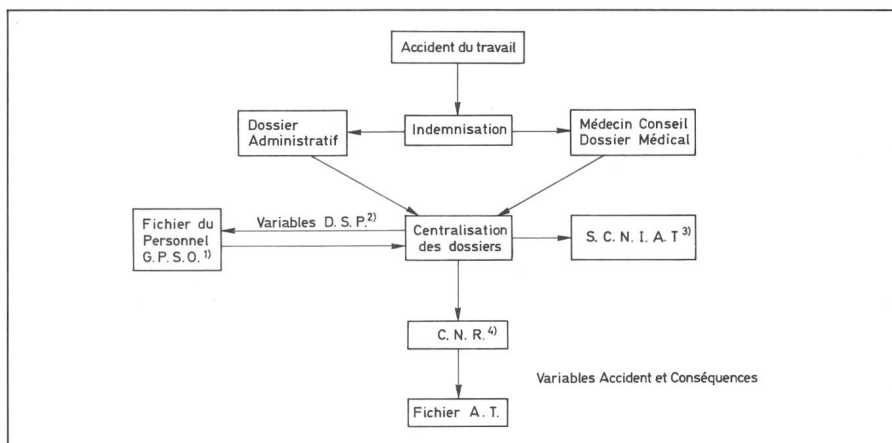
Accident du travail

Dossier Administratif

Indemnisation

Médecin Conseil Dossier Médical

Fichier du Personnel G. P. S. O. $^{1)}$

Variables D. S. P. $^{2)}$

Centralisation des dossiers

S. C. N. I. A. T $^{3)}$

C. N. R. $^{4)}$

Variables Accident et Conséquences

Fichier A. T.